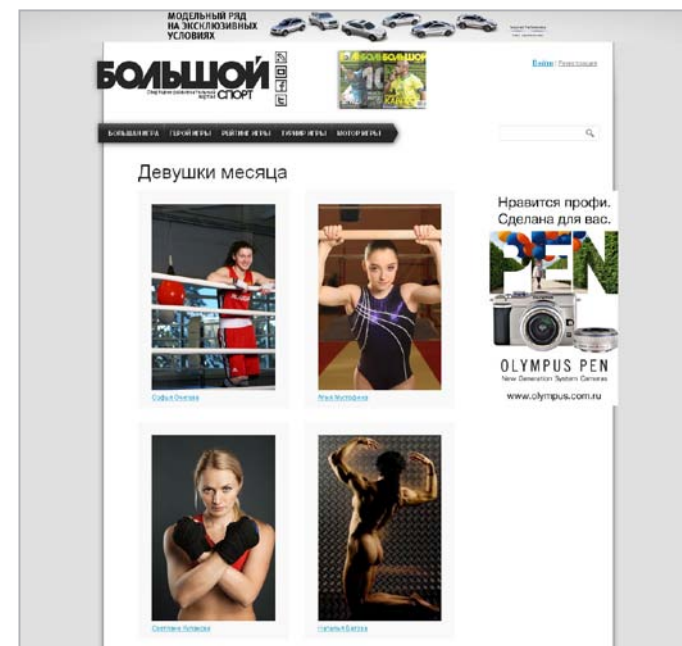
МОДЕЛЬНЫЙ РЯД НА ЭКСКЛЮЗИВНЫХ УСЛОВИЯХ

БОЛЬШОЙ СПОРТ

Войти | Регистрация

БОЛЬШАЯ ИГРА ГЕРОЙ ИГРЫ РЕЙТИНГ ИГРЫ ТУРНИР ИГРЫ МОТОР ИГРЫ

Девушки месяца

Софья Очигава

Алия Мустафина

Светлана Кулакова

Наталья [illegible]

Нравится профи. Сделана для вас.

PEN

OLYMPUS PEN
New Generation System Cameras

www.olympus.com.ru